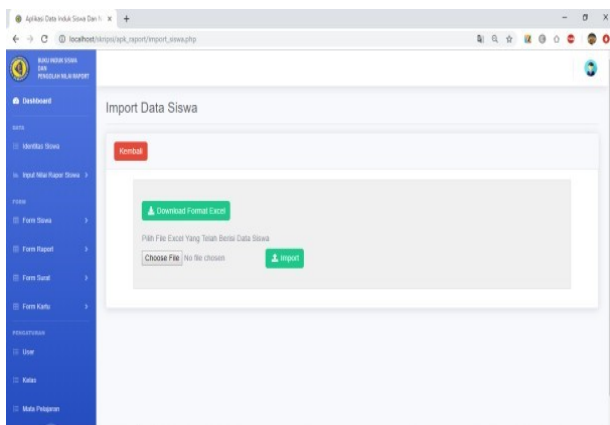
Aplikasi Data Induk Siswa Dan N ×  +

localhost/skripsi/apk_raport/import_siswa.php

BUKU INDUK SISWA DAN PENGOLAH NILAI RAPORT

Dashboard

DATA

Identitas Siswa

Input Nilai Raport Siswa

FORM

Form Siswa

Form Raport

Form Surat

Form Kartu

PENGATURAN

User

Kelas

Mata Pelajaran

Import Data Siswa

Kembali

Download Format Excel

Pilih File Excel Yang Telah Berisi Data Siswa

Choose File No file chosen

Import